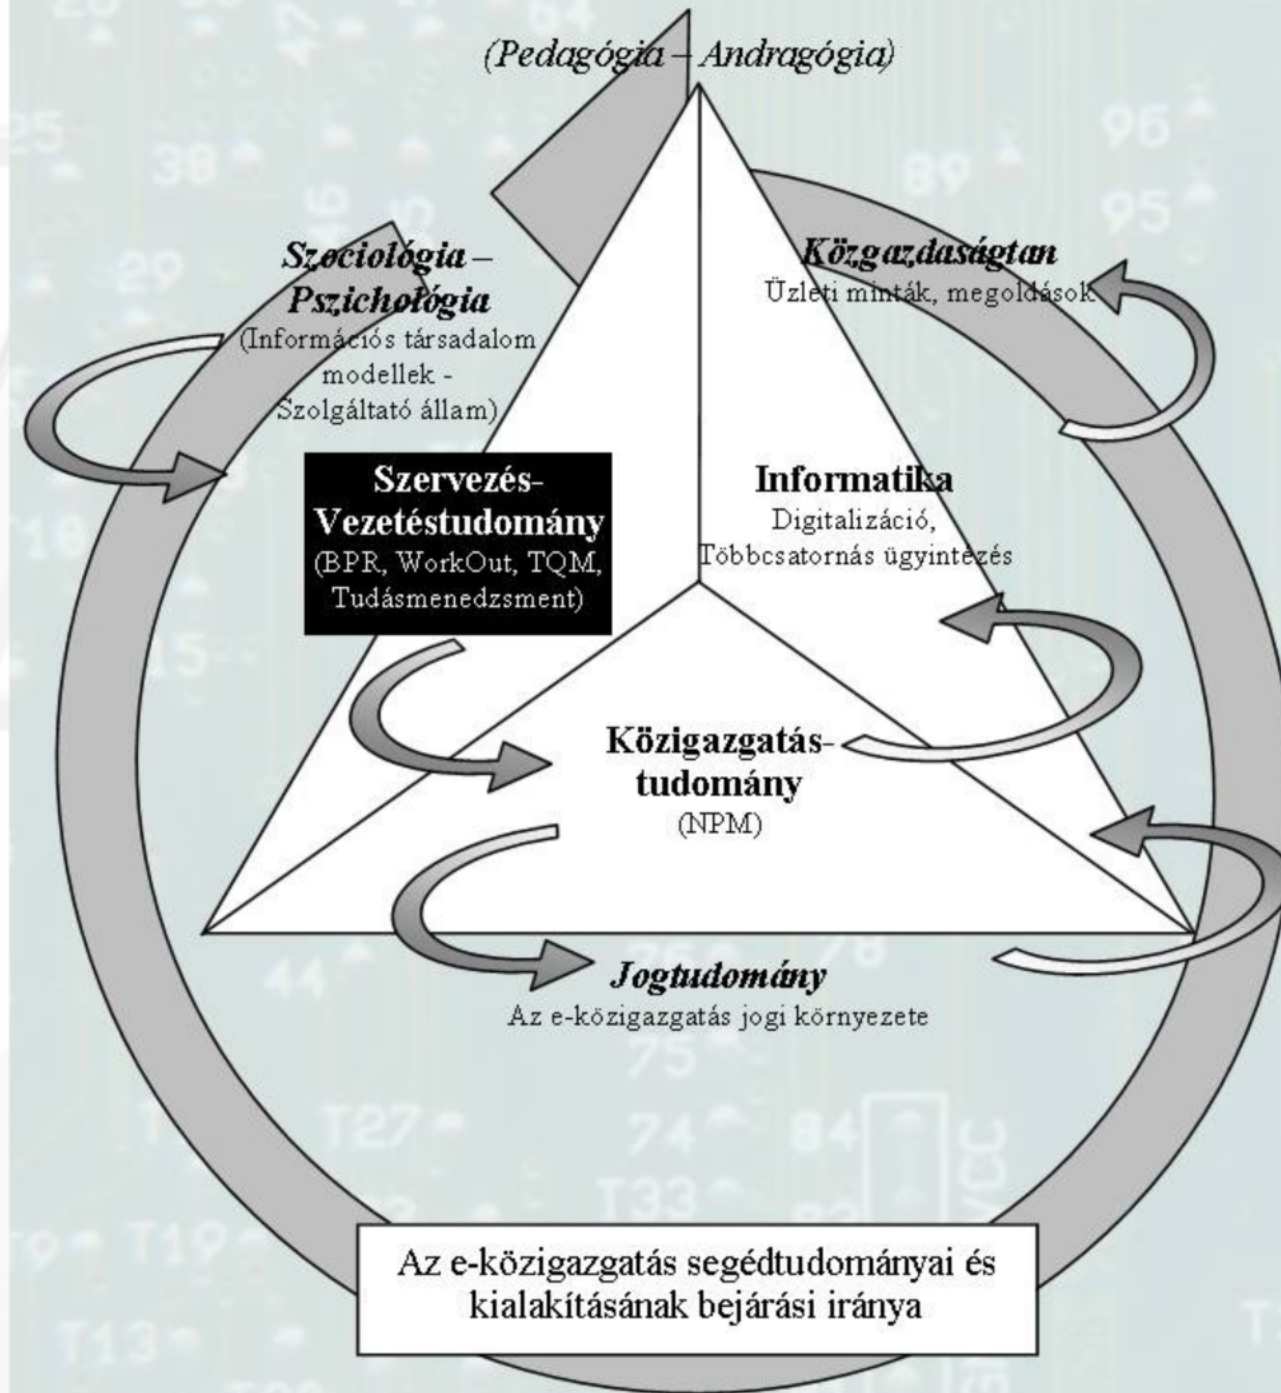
(Pedagógia – Andragógia)

Szociológia – Pszichológia
(Információs társadalom modellek - Szolgáltató állam)

Közgazdaságtan
Üzleti minták, megoldások

Szervezés-Vezetéstudomány
(BPR, WorkOut, TQM, Tudásmenedzsment)

Informatika
Digitalizáció, Többcsatornás ügyintézés

Közigazgatás-tudomány
(NPM)

Jogtudomány
Az e-közigazgatás jogi környezete

Az e-közigazgatás segédtudományai és kialakításának bejárási iránya